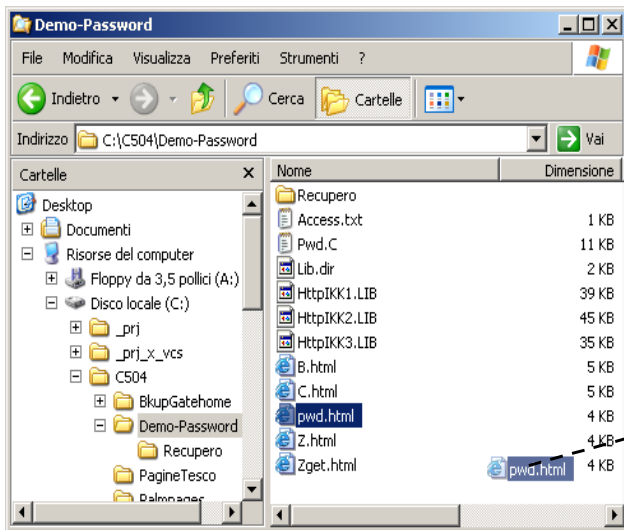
Demo-Password

File Modifica Visualizza Preferiti Strumenti ?

Indietro Cerca Cartelle

Indirizzo C:\C504\Demo-Password Vai

Cartelle

Desktop
Documenti
Risorse del computer
Floppy da 3,5 pollici (A:)
Disco locale (C:)
_prj
_prj_x_vcs
C504
BkupGatehome
Demo-Password
Recupero
PagineTesco
Palmpages

| Nome | Dimensione |
|---|---|
| Recupero | |
| Access.txt | 1 KB |
| Pwd.C | 11 KB |
| Lib.dir | 2 KB |
| HttpIKK1.LIB | 39 KB |
| HttpIKK2.LIB | 45 KB |
| HttpIKK3.LIB | 35 KB |
| B.html | 5 KB |
| C.html | 5 KB |
| pwd.html | 4 KB |
| Z.html | 4 KB |
| Zget.html | 4 KB |

pwd.html